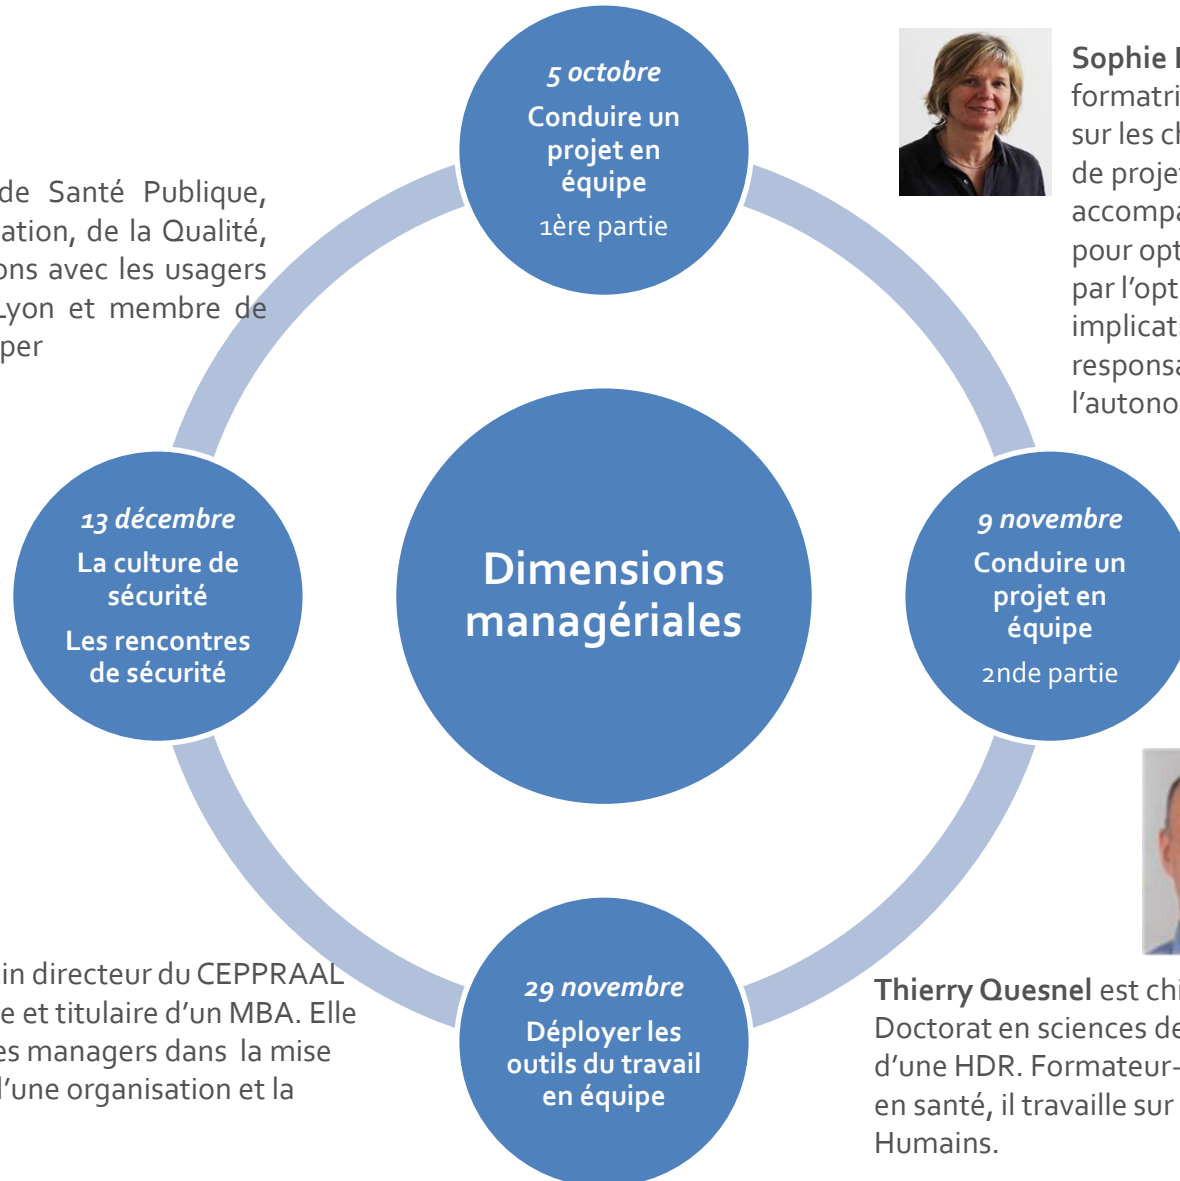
de Santé Publique, ation, de la Qualité, ons avec les usagers Lyon et membre de per

5 octobre
Conduire un projet en équipe
1ère partie

Sophie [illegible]
formatri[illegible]
sur les c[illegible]
de proje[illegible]
accomp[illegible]
pour opt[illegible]
par l'opt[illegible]
implicat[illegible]
responsa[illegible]
l'autono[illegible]

13 décembre
La culture de sécurité
Les rencontres de sécurité

Dimensions managériales

9 novembre
Conduire un projet en équipe
2nde partie

in directeur du CEPPRAAL e et titulaire d'un MBA. Elle es managers dans la mise l'une organisation et la

29 novembre
Déployer les outils du travail en équipe

Thierry Quesnel est chi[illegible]
Doctorat en sciences de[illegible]
d'une HDR. Formateur-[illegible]
en santé, il travaille sur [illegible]
Humains.